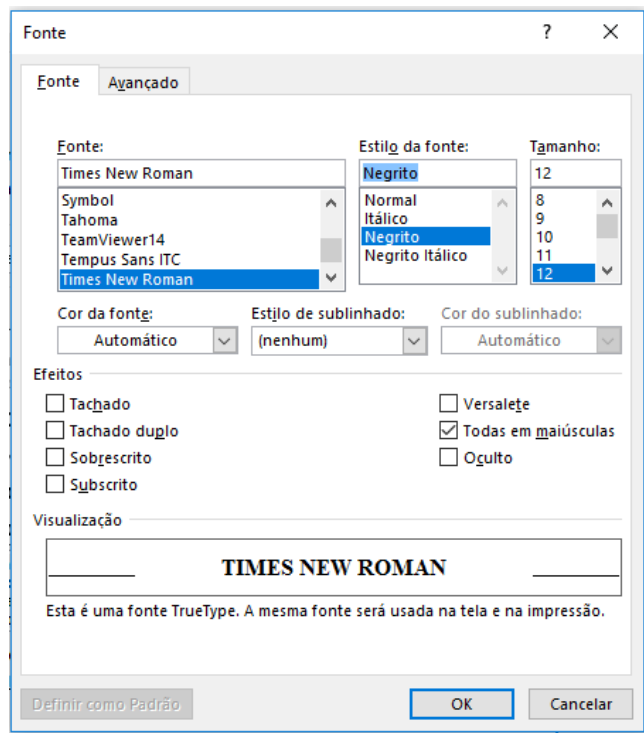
Fonte

?

Fonte

Avançado

Fonte:

Times New Roman

Symbol
Tahoma
TeamViewer14
Tempus Sans ITC
Times New Roman

Estilo da fonte:

Negrito

Normal
Itálico
Negrito
Negrito Itálico

Tamanho:

12

8
9
10
11
12

Cor da fonte:

Automático

Estilo de sublinhado:

(nenhum)

Cor do sublinhado:

Automático

Efeitos

Tachado

Tachado duplo

Sobrescrito

Subscrito

Versalete

Todas em maiúsculas

Oculto

Visualização

TIMES NEW ROMAN

Esta é uma fonte TrueType. A mesma fonte será usada na tela e na impressão.

Definir como Padrão

OK

Cancelar